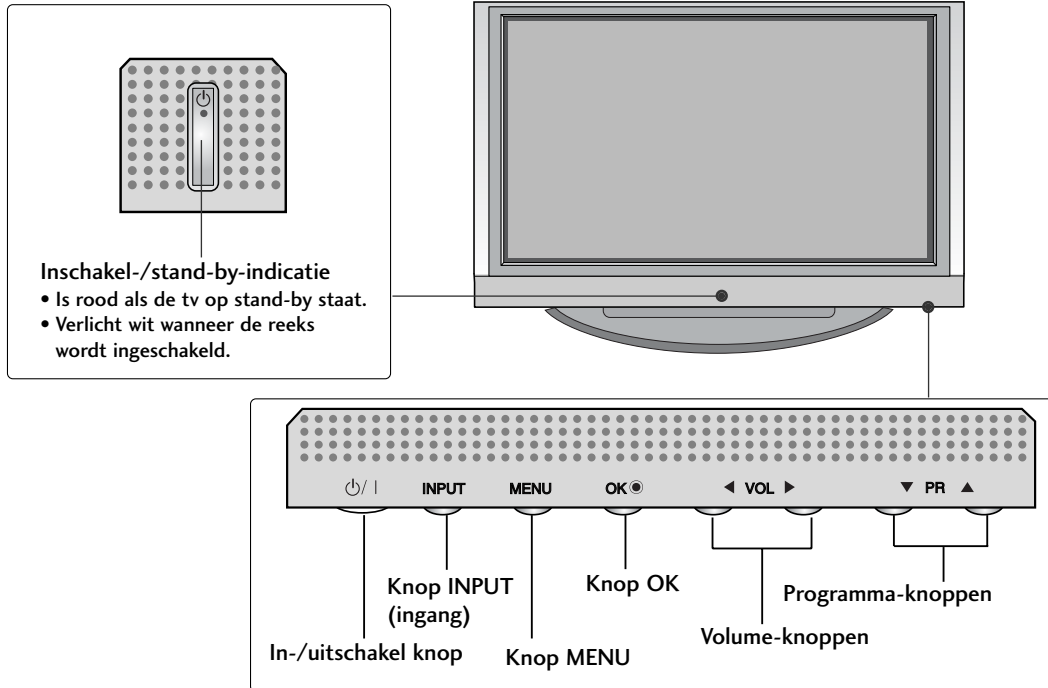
Inschakel-/stand-by-indicatie
• Is rood als de tv op stand-by staat.
• Verlicht wit wanneer de reeks wordt ingeschakeld.

⏻/ I
INPUT
MENU
OK◉
◀ VOL ▶
▼ PR ▲

Knop INPUT (ingang)
Knop OK
Programma-knoppen
Volume-knoppen
In-/uitschakel knop
Knop MENU